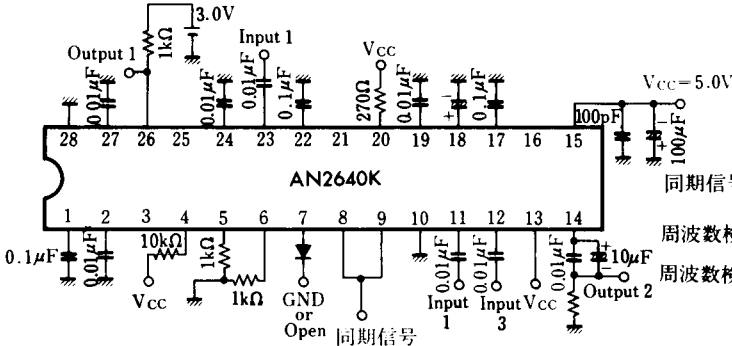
3.0V
Output 1
1kΩ
Input 1
$V_{CC}$
$V_{CC}=5.0V$
0.01μF
0.01μF
0.01μF
0.1μF
270Ω
0.01μF
0.1μF
100pF
100μF
28 27 26 25 24 23 22 21 20 19 18 17 16 15
AN2640K
1 2 3 4 5 6 7 8 9 10 11 12 13 14
同期信号
周波数检
周波数检
0.1μF
0.01μF
10kΩ
1kΩ
1kΩ
$V_{CC}$
GND or Open
同期信号
0.01μF
Input 1
0.01μF
Input 3
$V_{CC}$
0.01μF
10μF
Output 2